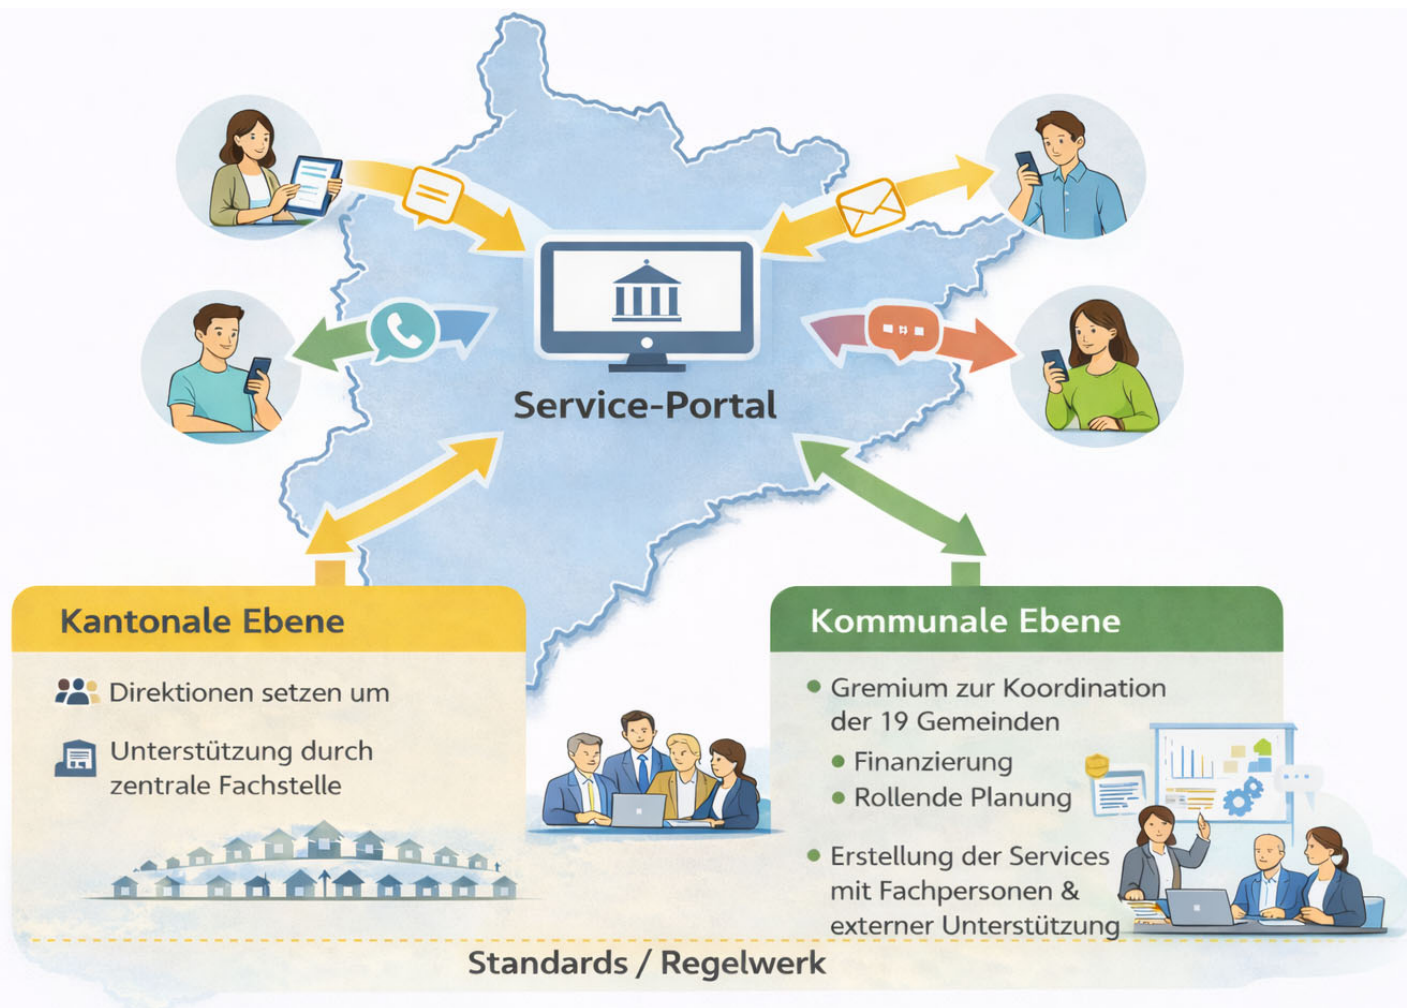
Service-Portal

Kantonale Ebene

Direktionen setzen um

Unterstützung durch zentrale Fachstelle

Kommunale Ebene

- Gremium zur Koordination der 19 Gemeinden
  - Finanzierung
  - Rollende Planung
- Erstellung der Services mit Fachpersonen & externer Unterstützung

Standards / Regelwerk